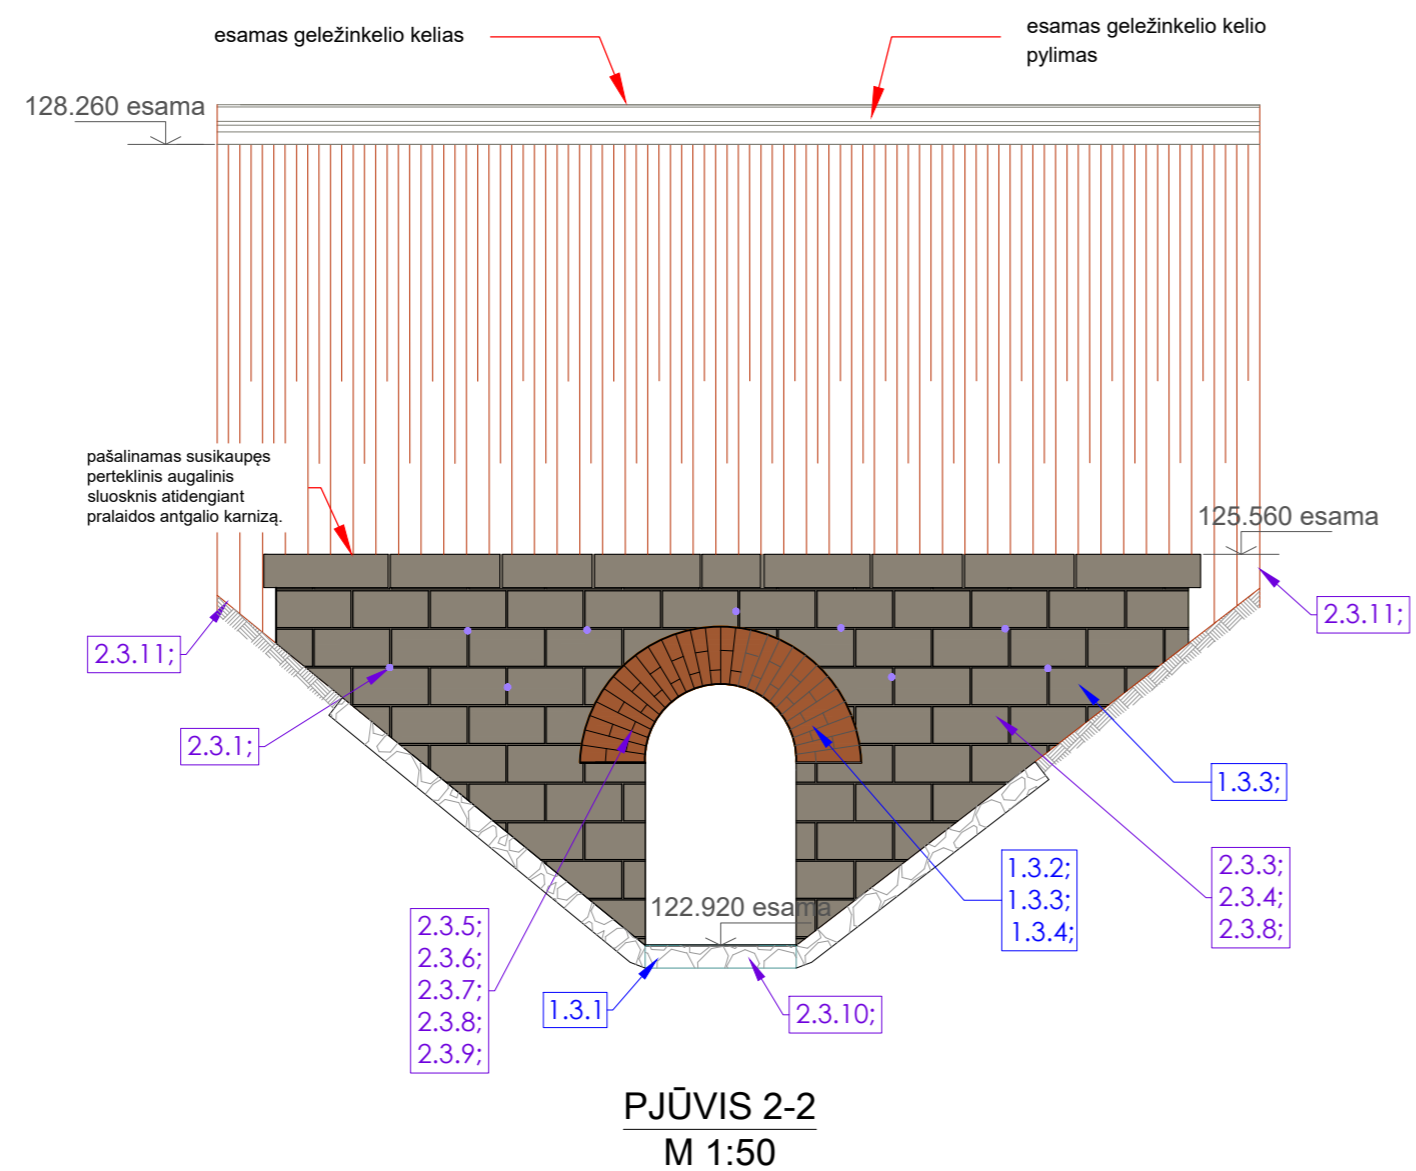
esamas geležinkelio kelias

esamas geležinkelio kelio pylimas

128.260 esama

pašalinamas susikaupęs perteklinis augalinis sluosknis atidengiant pralaidos antgalio karnizą.

125.560 esama

2.3.11;

2.3.11;

2.3.1;

1.3.3;

1.3.2;
1.3.3;
1.3.4;

2.3.3;
2.3.4;
2.3.8;

122.920 esama

2.3.5;
2.3.6;
2.3.7;
2.3.8;
2.3.9;

1.3.1

2.3.10;

PJŪVIS 2-2
M 1:50